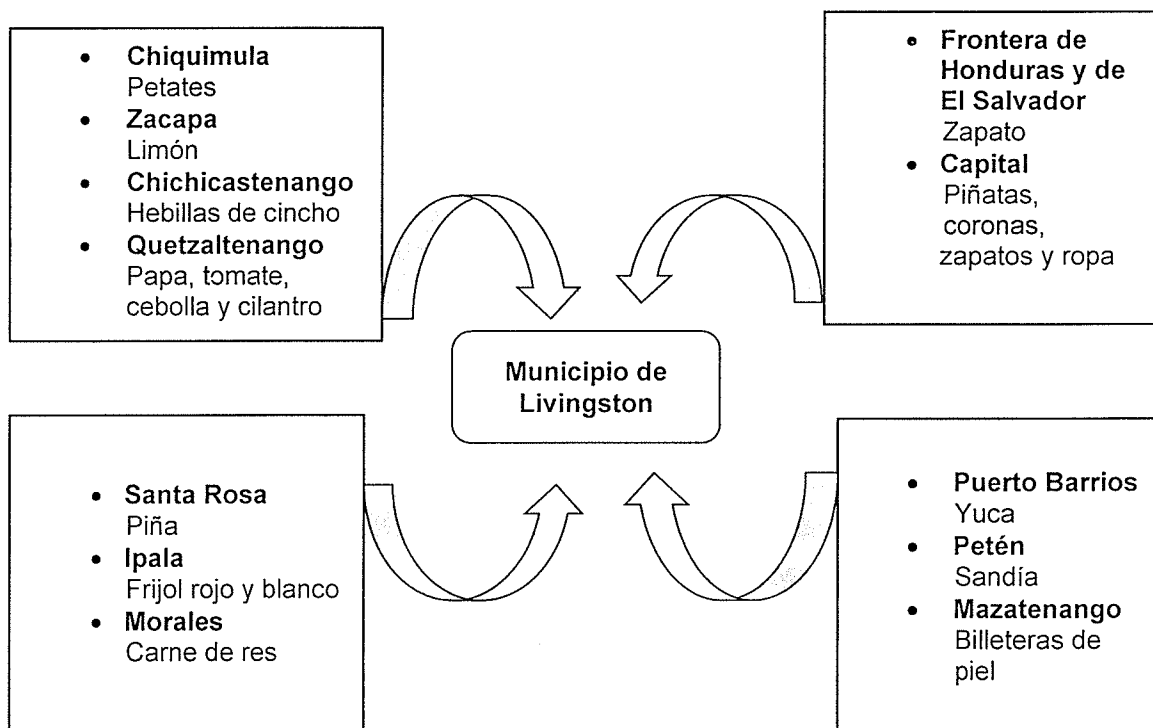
- **Chiquimula**
Petates
- **Zacapa**
Limón
- **Chichicastenango**
Hebillas de cincho
- **Quetzaltenango**
Papa, tomate, cebolla y cilantro

- **Frontera de Honduras y de El Salvador**
Zapato
- **Capital**
Piñatas, coronas, zapatos y ropa

Municipio de Livingston

- **Santa Rosa**
Piña
- **Ipala**
Frijol rojo y blanco
- **Morales**
Carne de res

- **Puerto Barrios**
Yuca
- **Petén**
Sandía
- **Mazatenango**
Billeteras de piel